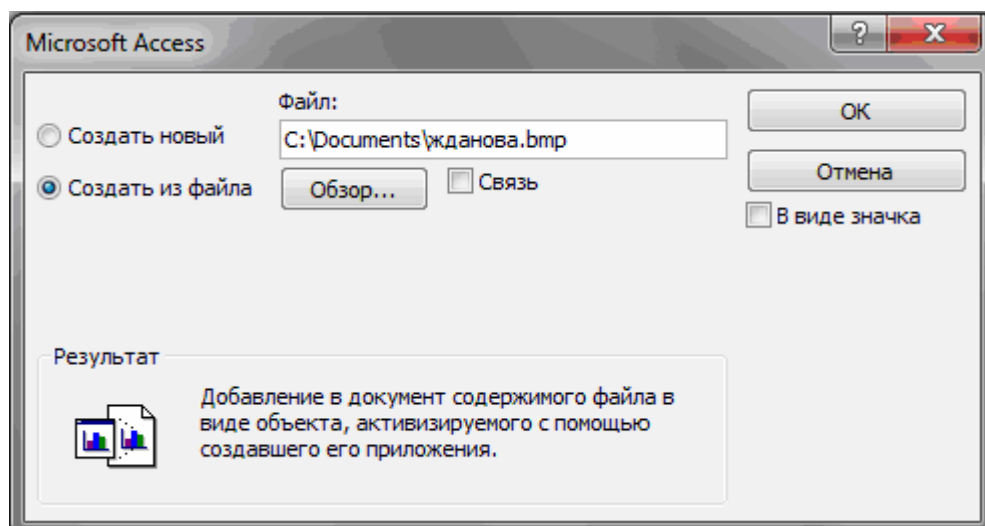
Microsoft Access

?

X

Файл:

Создать новый

C:\Documents\жданова.bmp

Создать из файла

Обзор...

Связь

OK

Отмена

В виде значка

Результат

Добавление в документ содержимого файла в виде объекта, активизируемого с помощью создавшего его приложения.